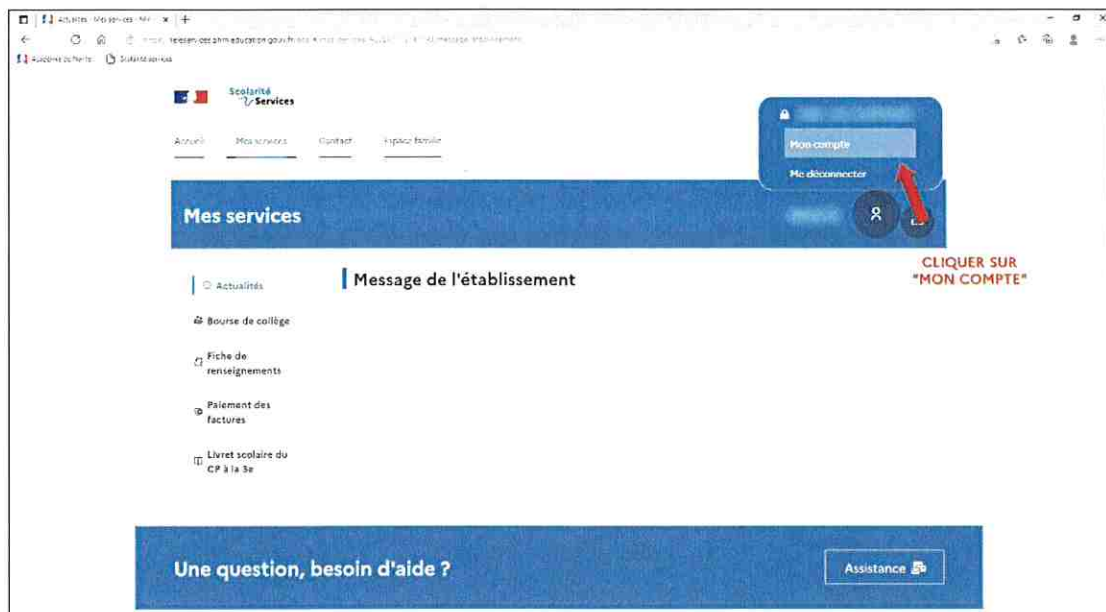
Actualités - Mes services - MI ×

Académie de Poitiers   Scolarité services

Scolarité Services

Accueil   Mes services   Contact   Espace famille

Mon compte

Me déconnecter

Mes services

CLIQUER SUR "MON COMPTE"

Actualités

Bourse de collège

Fiche de renseignements

Paiement des factures

Livret scolaire du CP à la 3e

Message de l'établissement

Une question, besoin d'aide ?

Assistance